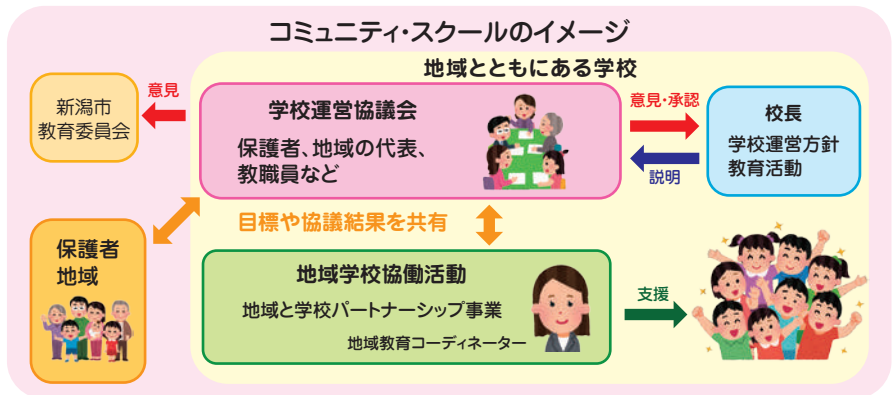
コミュニティ・スクールのイメージ

地域とともにある学校

新潟市
教育委員会

意見

学校運営協議会

保護者、地域の代表、
教職員など

意見・承認

説明

校長
学校運営方針
教育活動

目標や協議結果を共有

保護者
地域

地域学校協働活動

地域と学校パートナーシップ事業

地域教育コーディネーター

支援